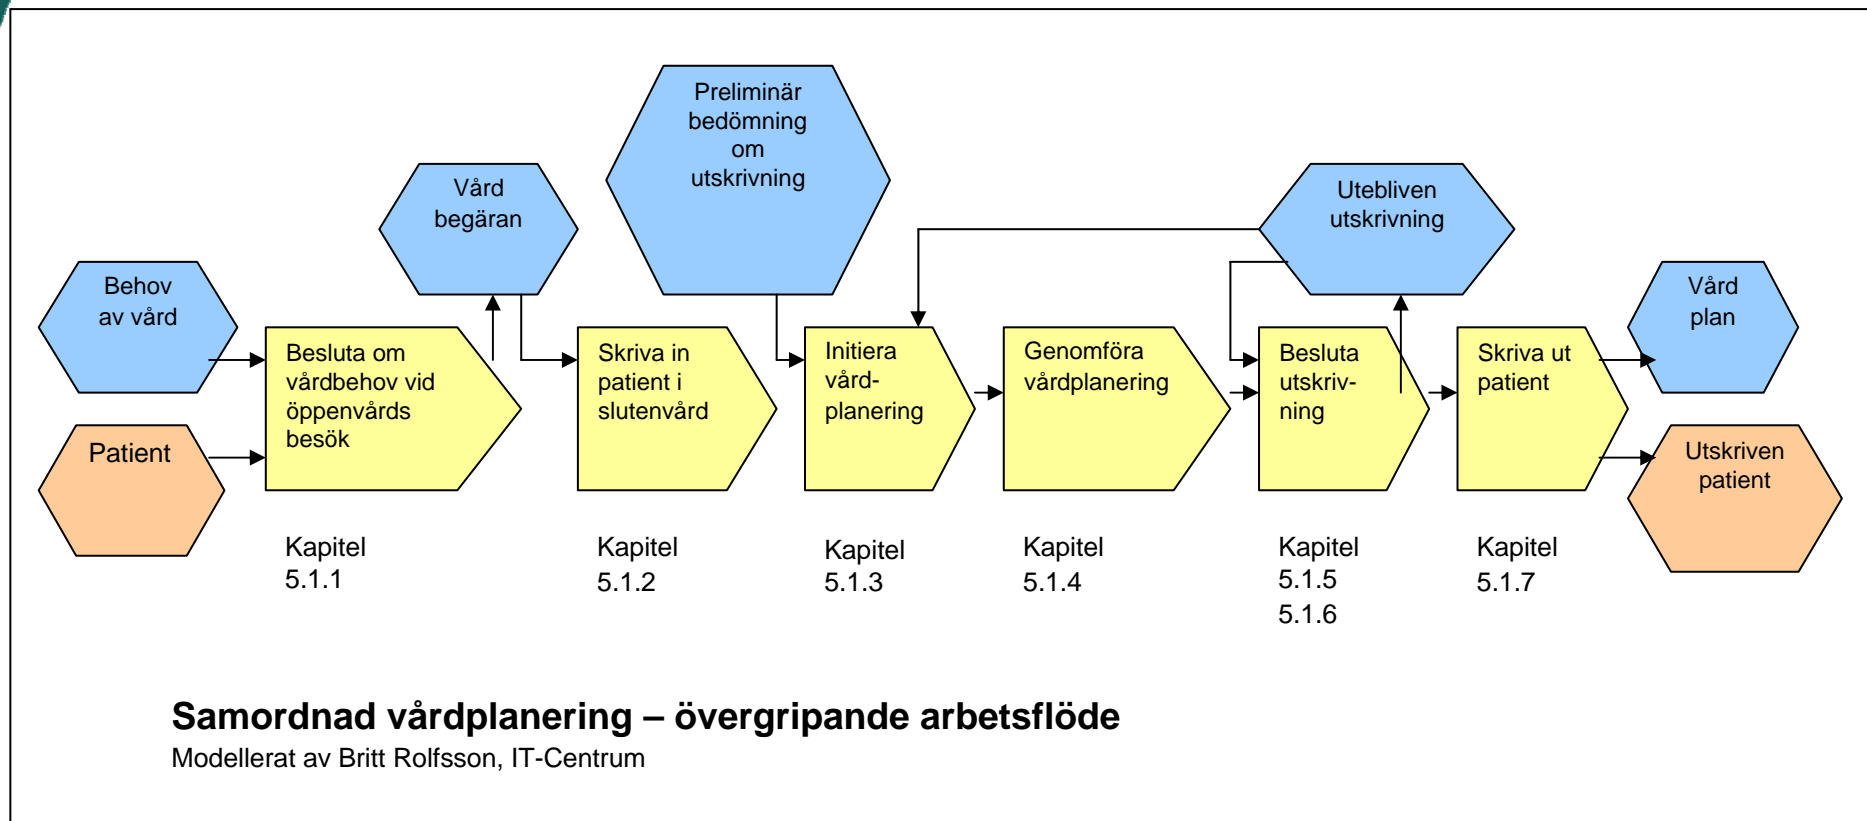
Behov av vård

Patient

Besluta om vårdbehov vid öppenvårds besök

Kapitel 5.1.1

Vård begäran

Skriva in patient i slutenvård

Kapitel 5.1.2

Preliminär bedömning om utskrivning

Initiera vård-planering

Kapitel 5.1.3

Genomföra vårdplanering

Kapitel 5.1.4

Utebliven utskrivning

Besluta utskriv-ning

Kapitel 5.1.5 5.1.6

Skriva ut patient

Kapitel 5.1.7

Vård plan

Utskriven patient

Samordnad vårdplanering – övergripande arbetsflöde

Modellerat av Britt Rolfsson, IT-Centrum